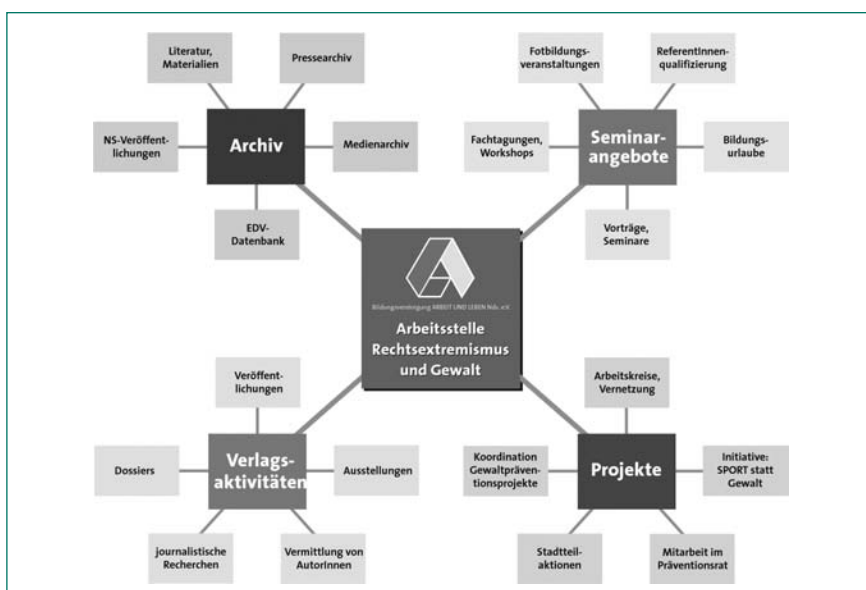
Literatur, Materialien

Pressearchiv

NS-Veröffentlichungen

Archiv

Medienarchiv

EDV-Datenbank

Fotbildungsveranstaltungen

ReferentInnenqualifizierung

Fachtagungen, Workshops

Seminarangebote

Bildungsurlaube

Vorträge, Seminare

Bildungsvereinigung ARBEIT UND LEBEN Nds. e.V.

Arbeitsstelle Rechtsextremismus und Gewalt

Veröffentlichungen

Dossiers

Verlagsaktivitäten

Ausstellungen

journalistische Recherchen

Vermittlung von AutorInnen

Arbeitskreise, Vernetzung

Koordination Gewaltpräventionsprojekte

Projekte

Initiative: SPORT statt Gewalt

Stadtteilaktionen

Mitarbeit im Präventionsrat